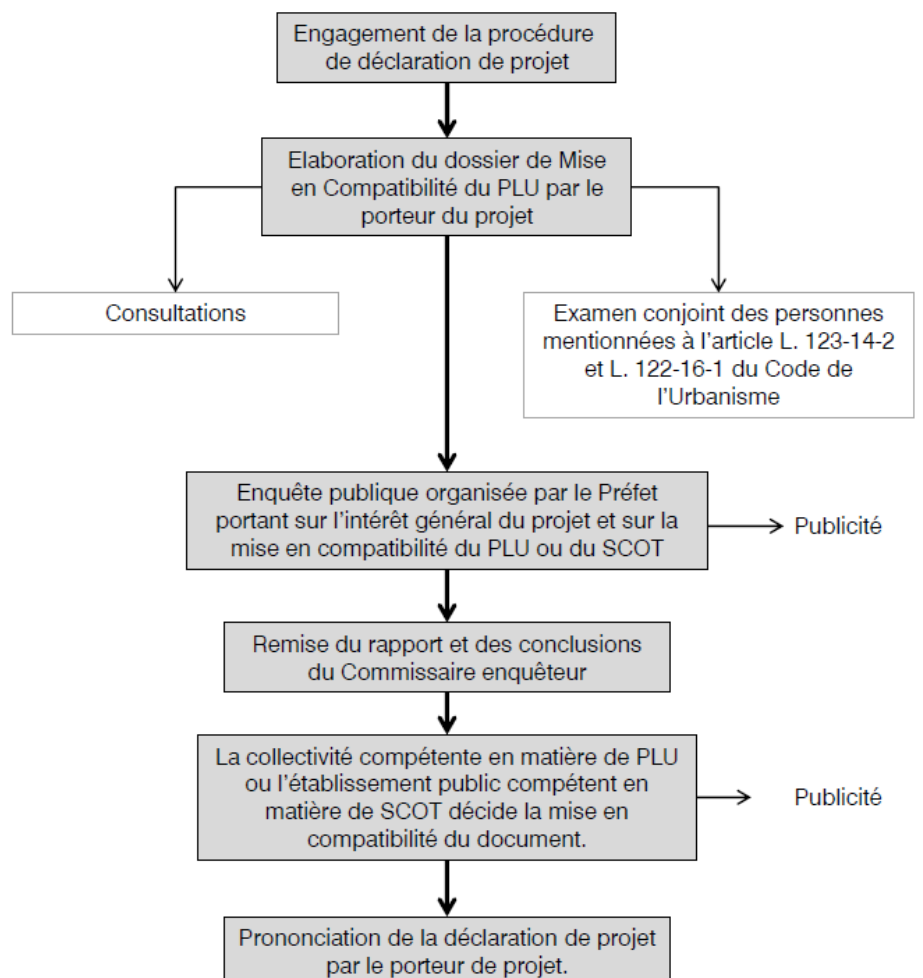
Engagement de la procédure de déclaration de projet

Elaboration du dossier de Mise en Compatibilité du PLU par le porteur du projet

Consultations

Examen conjoint des personnes mentionnées à l'article L. 123-14-2 et L. 122-16-1 du Code de l'Urbanisme

Enquête publique organisée par le Préfet portant sur l'intérêt général du projet et sur la mise en compatibilité du PLU ou du SCOT

Publicité

Remise du rapport et des conclusions du Commissaire enquêteur

La collectivité compétente en matière de PLU ou l'établissement public compétent en matière de SCOT décide la mise en compatibilité du document.

Publicité

Prononciation de la déclaration de projet par le porteur de projet.